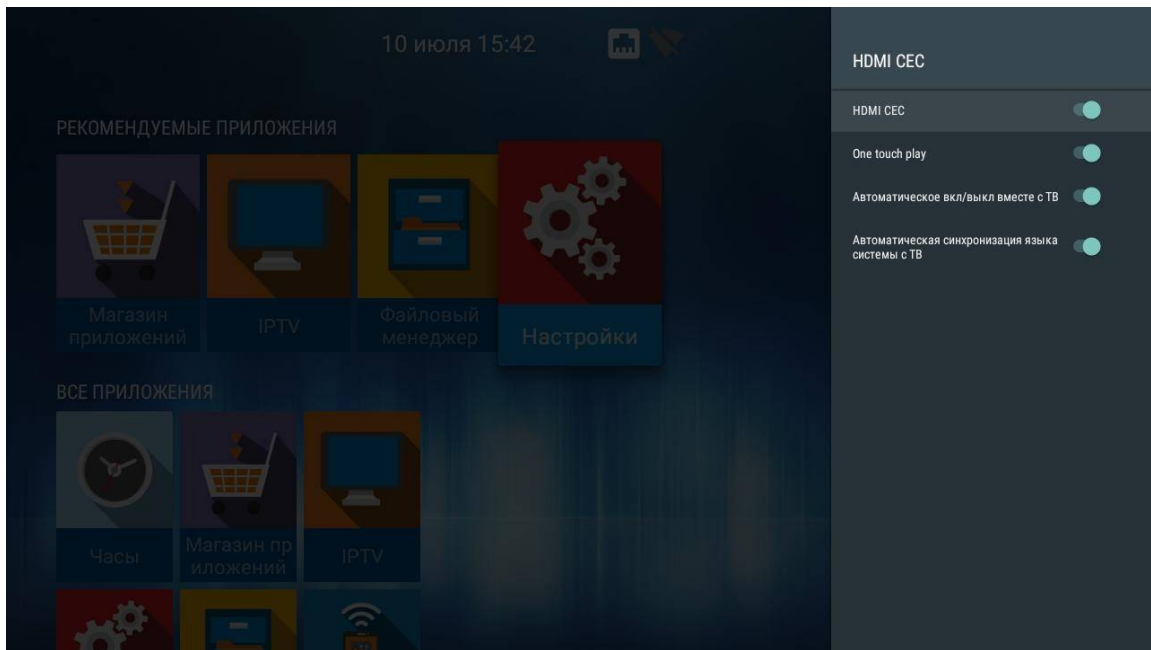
10 июля 15:42

РЕКОМЕНДУЕМЫЕ ПРИЛОЖЕНИЯ

Магазин приложений

IPTV

Файловый менеджер

Настройки

ВСЕ ПРИЛОЖЕНИЯ

Часы

Магазин пр иложений

IPTV

HDMI CEC

HDMI CEC

One touch play

Автоматическое вкл/выкл вместе с ТВ

Автоматическая синхронизация языка системы с ТВ